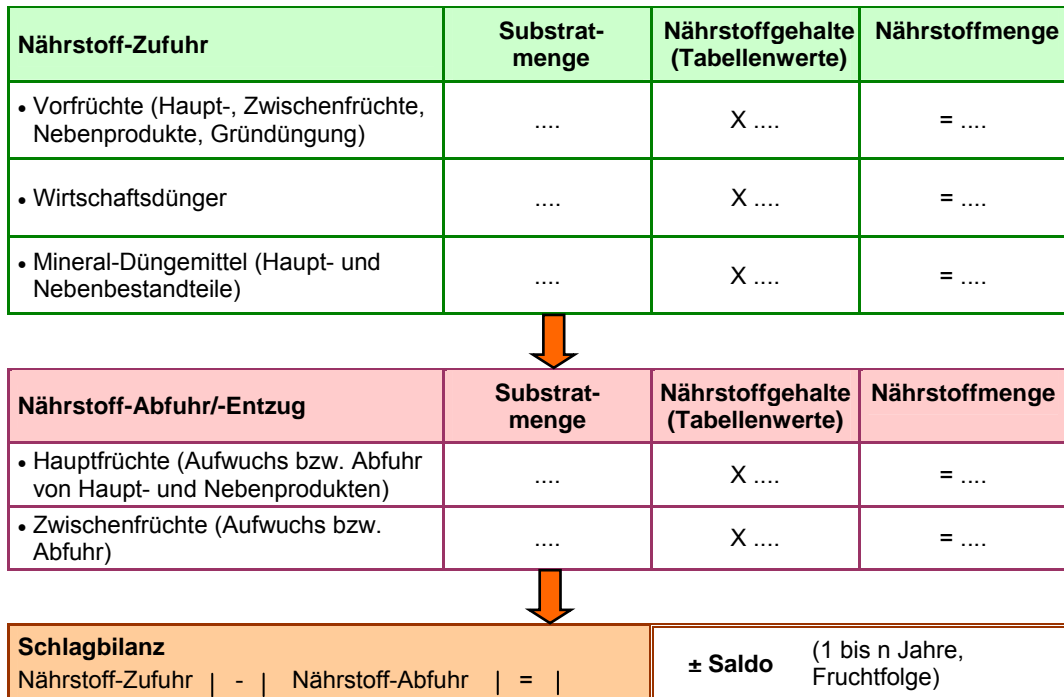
| Nährstoff-Zufuhr | Substratmenge | Nährstoffgehalte (Tabellenwerte) | Nährstoffmenge |
|---|---|---|---|
| • Vorfrüchte (Haupt-, Zwischenfrüchte, Nebenprodukte, Gründüngung) | .... | X .... | = .... |
| • Wirtschaftsdünger | .... | X .... | = .... |
| • Mineral-Düngemittel (Haupt- und Nebenbestandteile) | .... | X .... | = .... |

| Nährstoff-Abfuhr/-Entzug | Substratmenge | Nährstoffgehalte (Tabellenwerte) | Nährstoffmenge |
|---|---|---|---|
| • Hauptfrüchte (Aufwuchs bzw. Abfuhr von Haupt- und Nebenprodukten) | .... | X .... | = .... |
| • Zwischenfrüchte (Aufwuchs bzw. Abfuhr) | .... | X .... | = .... |

Schlagbilanz
Nährstoff-Zufuhr | - | Nährstoff-Abfuhr | = |

± Saldo (1 bis n Jahre, Fruchtfolge)